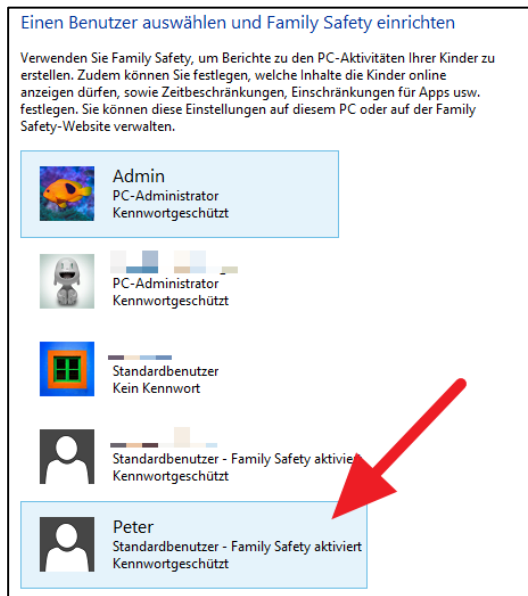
Einen Benutzer auswählen und Family Safety einrichten

Verwenden Sie Family Safety, um Berichte zu den PC-Aktivitäten Ihrer Kinder zu erstellen. Zudem können Sie festlegen, welche Inhalte die Kinder online anzeigen dürfen, sowie Zeitbeschränkungen, Einschränkungen für Apps usw. festlegen. Sie können diese Einstellungen auf diesem PC oder auf der Family Safety-Website verwalten.

Admin
PC-Administrator
Kennwortgeschützt

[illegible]
PC-Administrator
Kennwortgeschützt

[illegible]
Standardbenutzer
Kein Kennwort

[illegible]
Standardbenutzer - Family Safety aktivie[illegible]
Kennwortgeschützt

Peter
Standardbenutzer - Family Safety aktiviert
Kennwortgeschützt